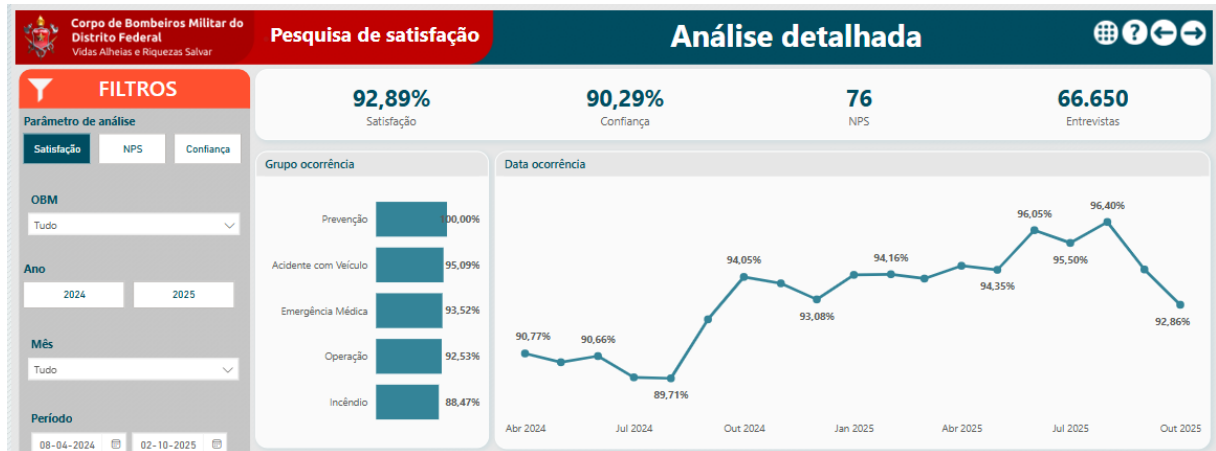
Corpo de Bombeiros Militar do Distrito Federal
Vidas Alheias e Riquezas Salvar

Pesquisa de satisfação

Análise detalhada

FILTROS

Parâmetro de análise

Satisfação NPS Confiança

OBM
Tudo

Ano
2024 2025

Mês
Tudo

Período
08-04-2024 02-10-2025

92,89%
Satisfação

90,29%
Confiança

76
NPS

66.650
Entrevistas

Grupo ocorrência

| | |
|---|---|
| Prevenção | 100,00% |
| Acidente com Veículo | 95,09% |
| Emergência Médica | 93,52% |
| Operação | 92,53% |
| Incêndio | 88,47% |

Data ocorrência

90,77%
90,66%
89,71%
94,05%
93,08%
94,16%
94,35%
96,05%
95,50%
96,40%
92,86%

Abr 2024 Jul 2024 Out 2024 Jan 2025 Abr 2025 Jul 2025 Out 2025